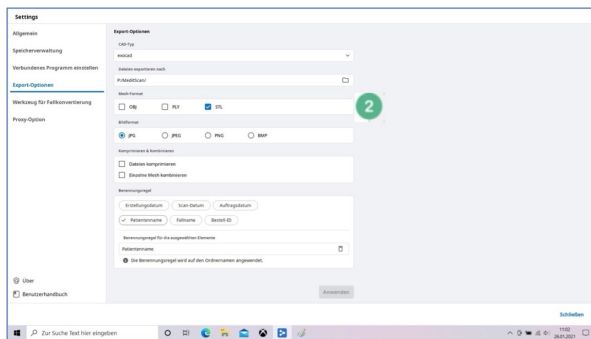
Settings

Allgemein

Speicherverwaltung

Verbundenes Programm einstellen

Export-Optionen

Werkzeug für Fallkonvertierung

Proxy-Option

Export-Optionen

CAD-Typ

exocad

Dateien exportieren nach

P:/MeditScan/

Mesh-Format

OBJ PLY STL

2

Bildformat

JPG JPEG PNG BMP

Komprimieren & Kombinieren

Dateien komprimieren

Einzelne Mesh kombinieren

Benennungsregel

Erstellungsdatum Scan-Datum Auftragsdatum

Patientenname Fallname Bestell-ID

Benennungsregel für die ausgewählten Elemente

Patientenname

Die Benennungsregel wird auf den Ordnernamen angewendet.

Über

Benutzerhandbuch

Anwenden

Schließen

Zur Suche Text hier eingeben

11:02
26.01.2021